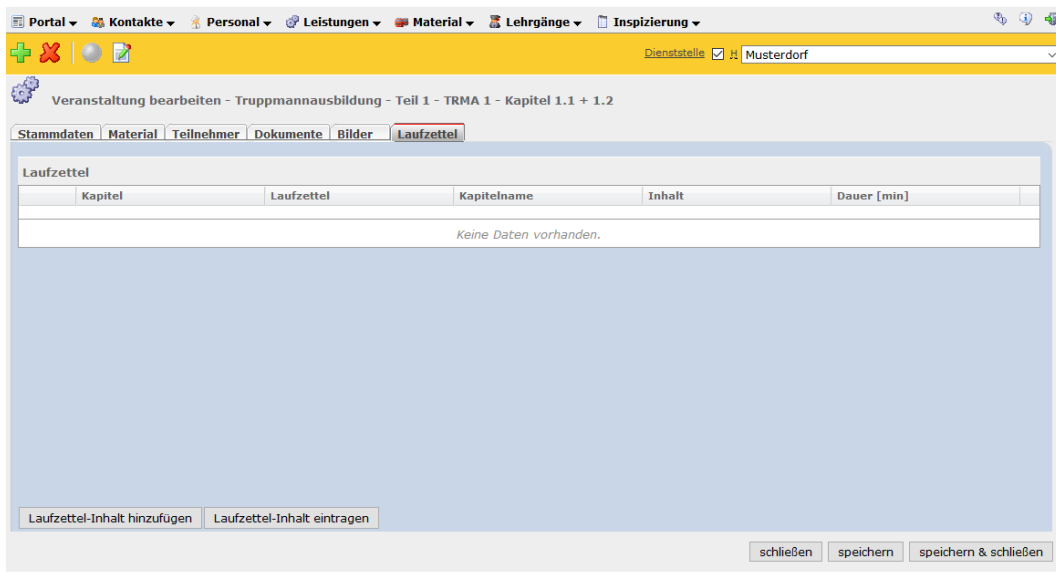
Portal ▾ Kontakte ▾ Personal ▾ Leistungen ▾ Material ▾ Lehrgänge ▾ Inspizierung ▾

Dienststelle ☑ H Musterdorf

Veranstaltung bearbeiten - Truppmannausbildung - Teil 1 - TRMA 1 - Kapitel 1.1 + 1.2

Stammdaten | Material | Teilnehmer | Dokumente | Bilder | Laufzettel

Laufzettel

| | Kapitel | Laufzettel | Kapitelname | Inhalt | Dauer [min] |
|---|---|---|---|---|---|
| | | | | | |

Keine Daten vorhanden.

Laufzettel-Inhalt hinzufügen | Laufzettel-Inhalt eintragen

schließen | speichern | speichern & schließen